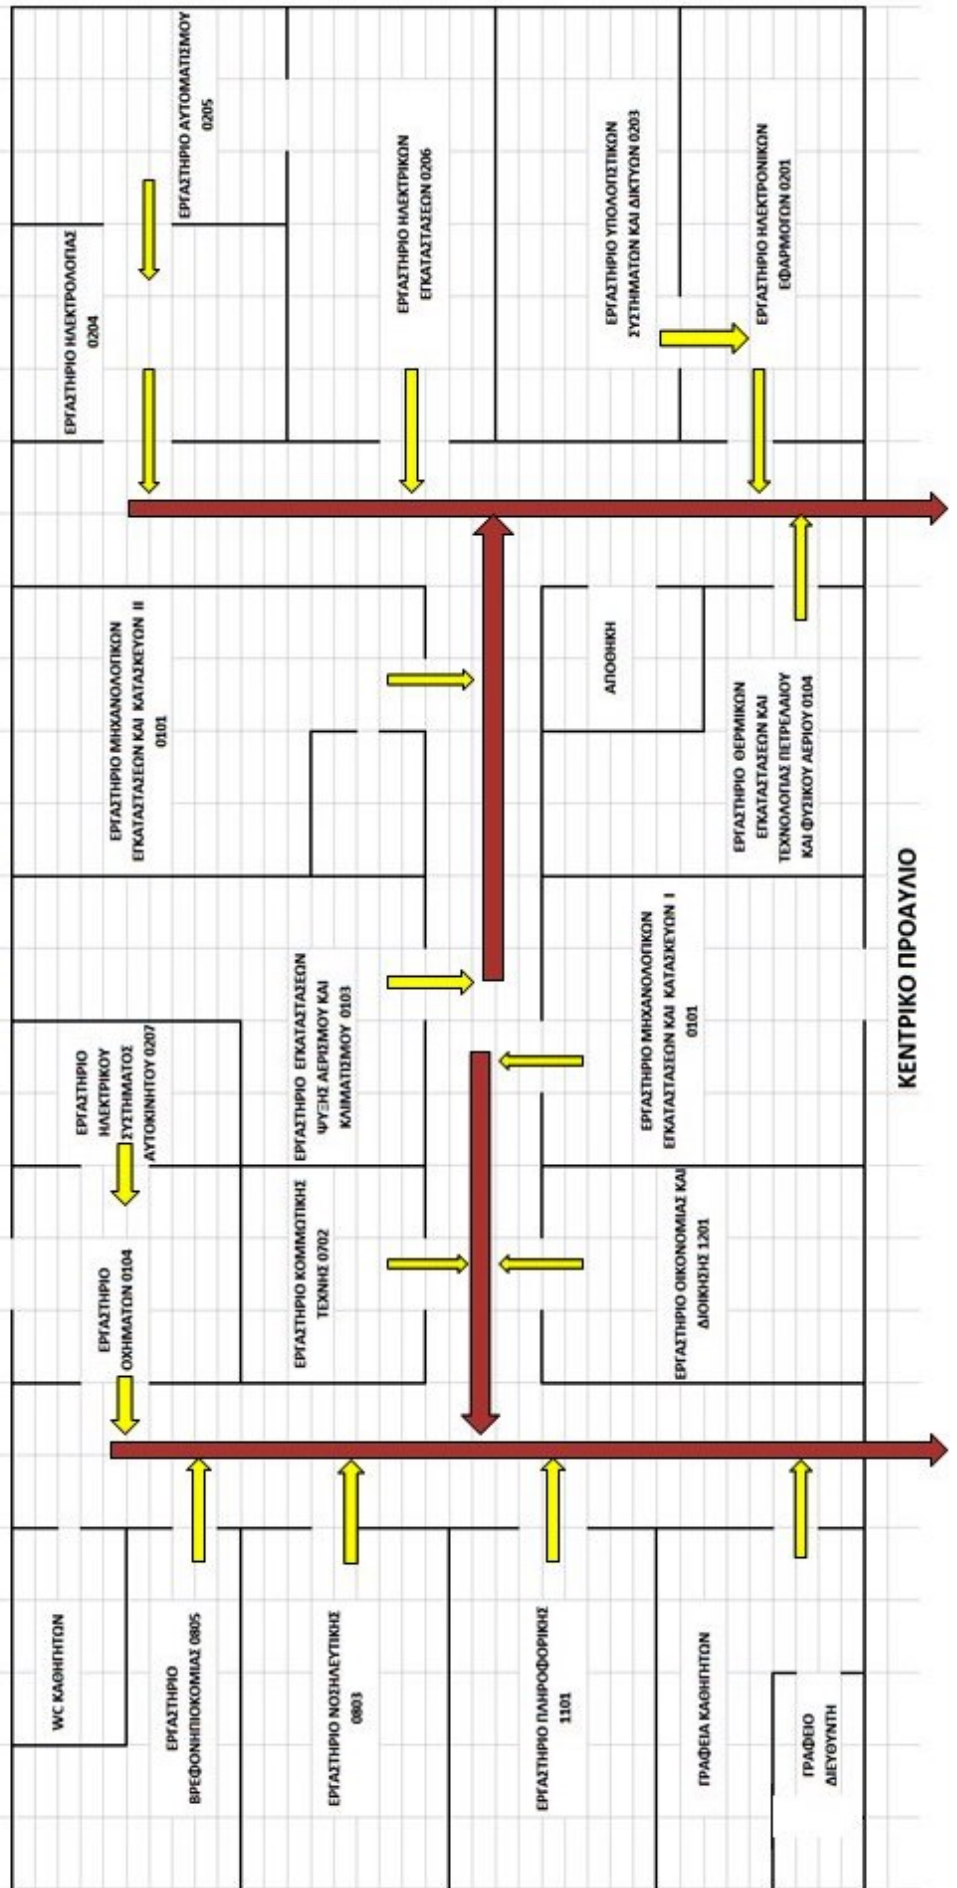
ΕΡΓΑΣΤΗΡΙΟ ΗΛΕΚΤΡΟΛΟΓΙΑΣ 0204

ΕΡΓΑΣΤΗΡΙΟ ΑΥΤΟΜΑΤΙΣΜΟΥ 0205

ΕΡΓΑΣΤΗΡΙΟ ΗΛΕΚΤΡΙΚΩΝ ΕΓΚΑΤΑΣΤΑΣΕΩΝ 0206

ΕΡΓΑΣΤΗΡΙΟ ΥΠΟΛΟΓΙΣΤΙΚΩΝ ΣΥΣΤΗΜΑΤΩΝ ΚΑΙ ΔΙΚΤΥΩΝ 0203

ΕΡΓΑΣΤΗΡΙΟ ΗΛΕΚΤΡΟΝΙΚΩΝ ΕΦΑΡΜΟΓΩΝ 0201

ΕΡΓΑΣΤΗΡΙΟ ΜΗΧΑΝΟΛΟΓΙΚΩΝ ΕΓΚΑΤΑΣΤΑΣΕΩΝ ΚΑΙ ΚΑΤΑΣΚΕΥΩΝ ΙΙ 0101

ΑΠΟΘΗΚΗ

ΕΡΓΑΣΤΗΡΙΟ ΘΕΡΜΙΚΩΝ ΕΓΚΑΤΑΣΤΑΣΕΩΝ ΚΑΙ ΤΕΧΝΟΛΟΓΙΑΣ ΠΕΤΡΕΛΑΙΟΥ ΚΑΙ ΦΥΣΙΚΟΥ ΑΕΡΙΟΥ 0104

ΕΡΓΑΣΤΗΡΙΟ ΗΛΕΚΤΡΙΚΟΥ ΣΥΣΤΗΜΑΤΟΣ ΑΥΤΟΚΙΝΗΤΟΥ 0207

ΕΡΓΑΣΤΗΡΙΟ ΕΓΚΑΤΑΣΤΑΣΕΩΝ ΨΥΞΗΣ ΑΕΡΙΣΜΟΥ ΚΑΙ ΚΛΙΜΑΤΙΣΜΟΥ 0103

ΕΡΓΑΣΤΗΡΙΟ ΜΗΧΑΝΟΛΟΓΙΚΩΝ ΕΓΚΑΤΑΣΤΑΣΕΩΝ ΚΑΙ ΚΑΤΑΣΚΕΥΩΝ Ι 0101

ΚΕΝΤΡΙΚΟ ΠΡΟΑΥΛΙΟ

ΕΡΓΑΣΤΗΡΙΟ ΟΧΗΜΑΤΩΝ 0104

ΕΡΓΑΣΤΗΡΙΟ ΚΟΜΜΩΤΙΚΗΣ ΤΕΧΝΗΣ 0702

ΕΡΓΑΣΤΗΡΙΟ ΟΙΚΟΝΟΜΙΑΣ ΚΑΙ ΔΙΟΙΚΗΣΗΣ 1201

WC ΚΑΘΗΓΗΤΩΝ

ΕΡΓΑΣΤΗΡΙΟ ΒΡΕΦΟΝΗΠΙΟΚΟΜΙΑΣ 0805

ΕΡΓΑΣΤΗΡΙΟ ΝΟΣΗΛΕΥΤΙΚΗΣ 0803

ΕΡΓΑΣΤΗΡΙΟ ΠΛΗΡΟΦΟΡΙΚΗΣ 1101

ΓΡΑΦΕΙΑ ΚΑΘΗΓΗΤΩΝ

ΓΡΑΦΕΙΟ ΔΙΕΥΘΥΝΤΗ